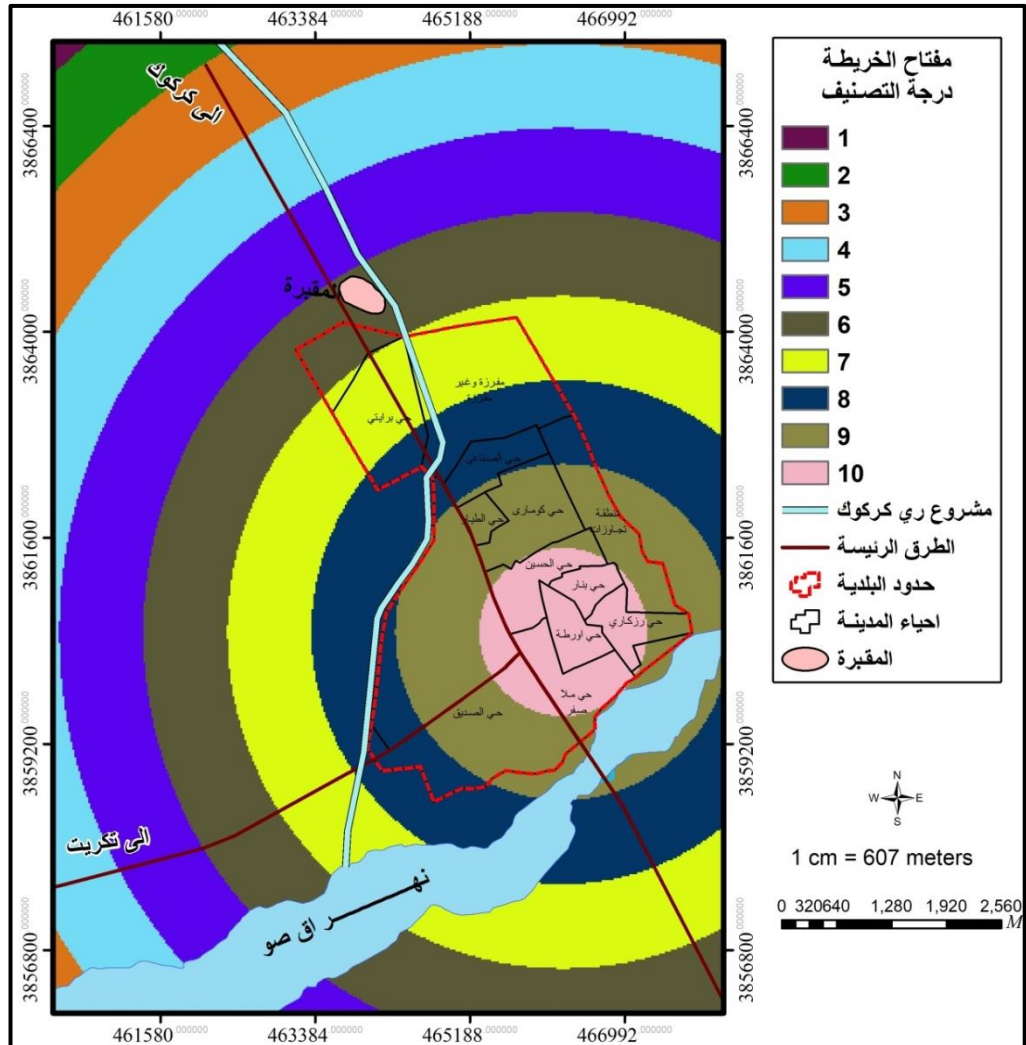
461580 000000 463384 000000 465188 000000 466992 000000

3866400 000000
3864000 000000
3861600 000000
3859200 000000
3856800 000000

الى كركوك
المقبرة
مفرزة وغير
حي برايتي
حي المستاعي
حي كوماري
حي الطيار
منطقة تجاوزات
حي الحسين
حي بنار
حي رزكاري
حي اورطة
حي ملا صفر
حي الصديق
الى تكريت
نهـــــر اق صو

مفتاح الخريطة
درجة التصنيف

1
2
3
4
5
6
7
8
9
10
مشروع ري كركوك
الطرق الرئيسة
حدود البلدية
احياء المدينة
المقبرة

N
W E
S

1 cm = 607 meters

0 320640 1,280 1,920 2,560 M

3866400 000000
3864000 000000
3861600 000000
3859200 000000
3856800 000000

461580 000000 463384 000000 465188 000000 466992 000000